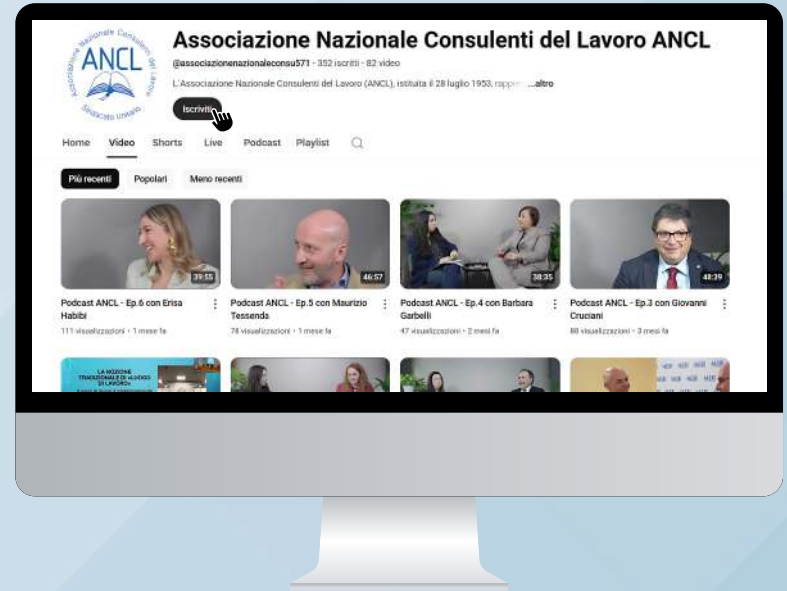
Associazione Nazionale Consulenti del Lavoro ANCL
Sindacato Unitario
ANCL

Associazione Nazionale Consulenti del Lavoro ANCL

@associazionenazionaleconsu571 · 352 iscritti · 82 video

L'Associazione Nazionale Consulenti del Lavoro (ANCL), istituita il 28 luglio 1953, rapp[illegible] ...altro

Iscriviti

Home Video Shorts Live Podcast Playlist

Più recenti Popolari Meno recenti

39:55
Podcast ANCL - Ep.6 con Erisa Habibi
111 visualizzazioni · 1 mese fa

46:57
Podcast ANCL - Ep.5 con Maurizio Tessenda
78 visualizzazioni · 1 mese fa

38:35
Podcast ANCL - Ep.4 con Barbara Garbelli
47 visualizzazioni · 2 mesi fa

48:39
Podcast ANCL - Ep.3 con Giovanni Cruciani
88 visualizzazioni · 3 mesi fa

LA NOZIONE TRADIZIONALE DI LUOGO DI LAVORO
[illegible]